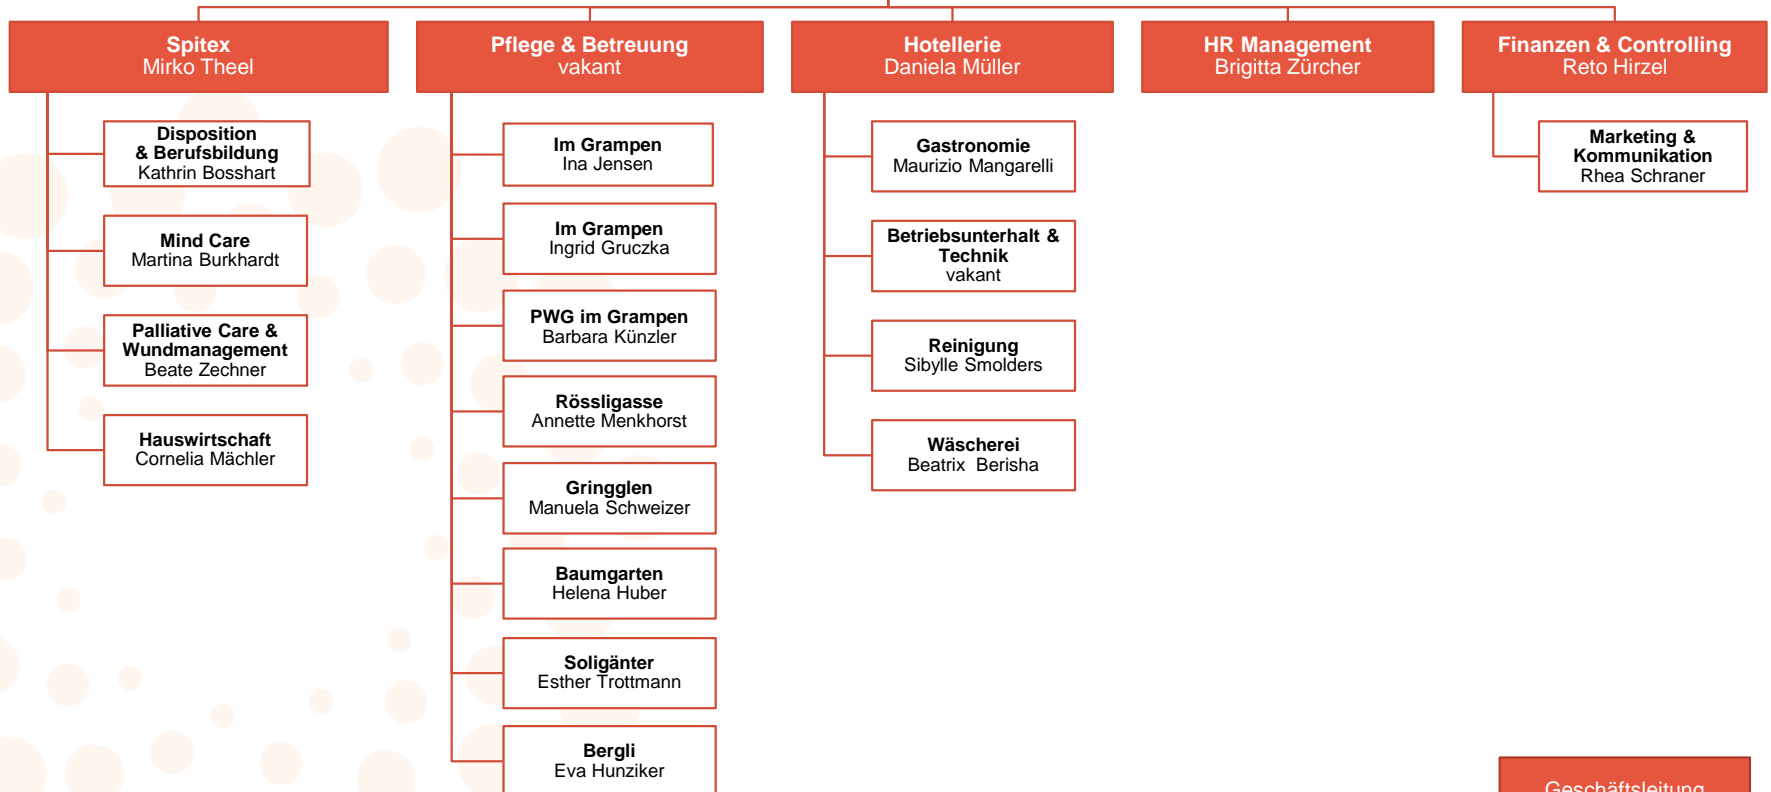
Spitex
Mirko Theel

Disposition
& Berufsbildung
Kathrin Bosshart

Mind Care
Martina Burkhardt

Palliative Care &
Wundmanagement
Beate Zechner

Hauswirtschaft
Cornelia Mächler

Pflege & Betreuung
vakant

Im Grampen
Ina Jensen

Im Grampen
Ingrid Gruczka

PWG im Grampen
Barbara Künzler

Rössligasse
Annette Menkhorst

Gringglen
Manuela Schweizer

Baumgarten
Helena Huber

Soligänter
Esther Trottmann

Bergli
Eva Hunziker

Hotellerie
Daniela Müller

Gastronomie
Maurizio Mangarelli

Betriebsunterhalt &
Technik
vakant

Reinigung
Sibylle Smolders

Wäscherei
Beatrix Berisha

HR Management
Brigitta Zürcher

Finanzen & Controlling
Reto Hirzel

Marketing &
Kommunikation
Rhea Schraner

Geschäftsleitung